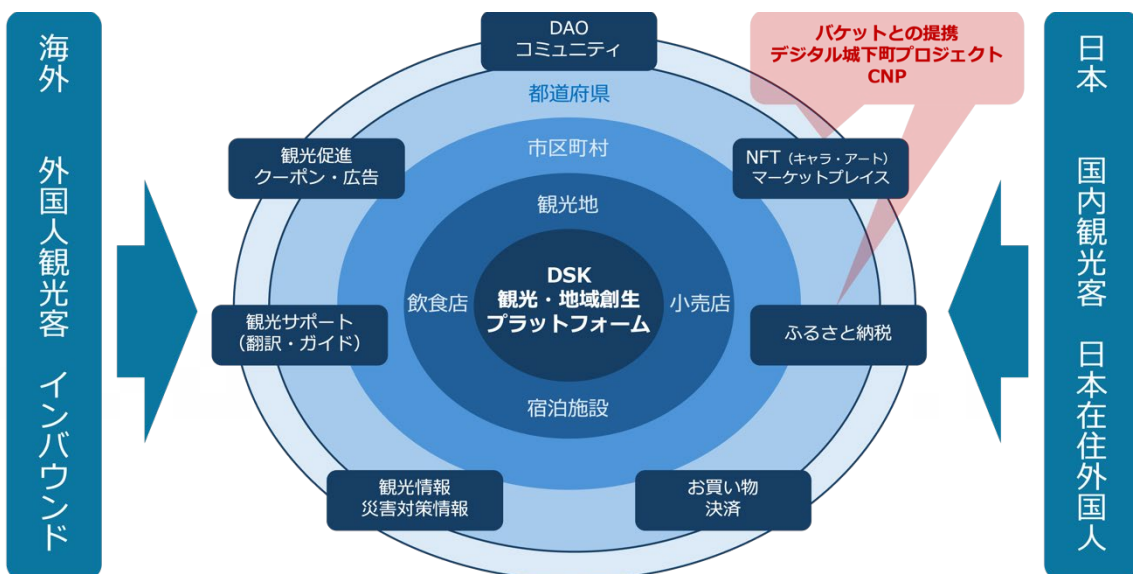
海外

外国人観光客

インバウンド

DAO
コミュニティ

バケットとの提携
デジタル城下町プロジェクト
CNP

日本

国内観光客

日本在住外国人

都道府県

市区町村

観光促進
クーポン・広告

NFT（キャラ・アート）
マーケットプレイス

観光地

飲食店

DSK
観光・地域創生
プラットフォーム

小売店

観光サポート
（翻訳・ガイド）

ふるさと納税

宿泊施設

観光情報
災害対策情報

お買い物
決済